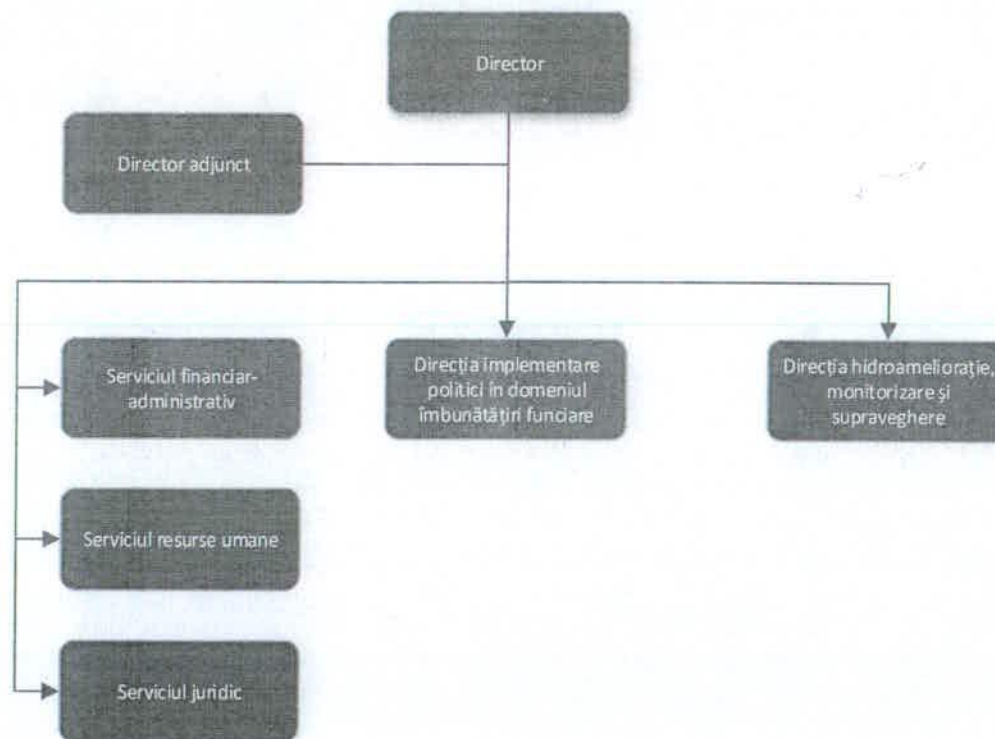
Director

Director adjunct

Serviciul financiar-administrativ

Direcția implementare politici în domeniul îmbunătățiri funciare

Direcția hidroamelioraţie, monitorizare și supraveghere

Serviciul resurse umane

Serviciul juridic